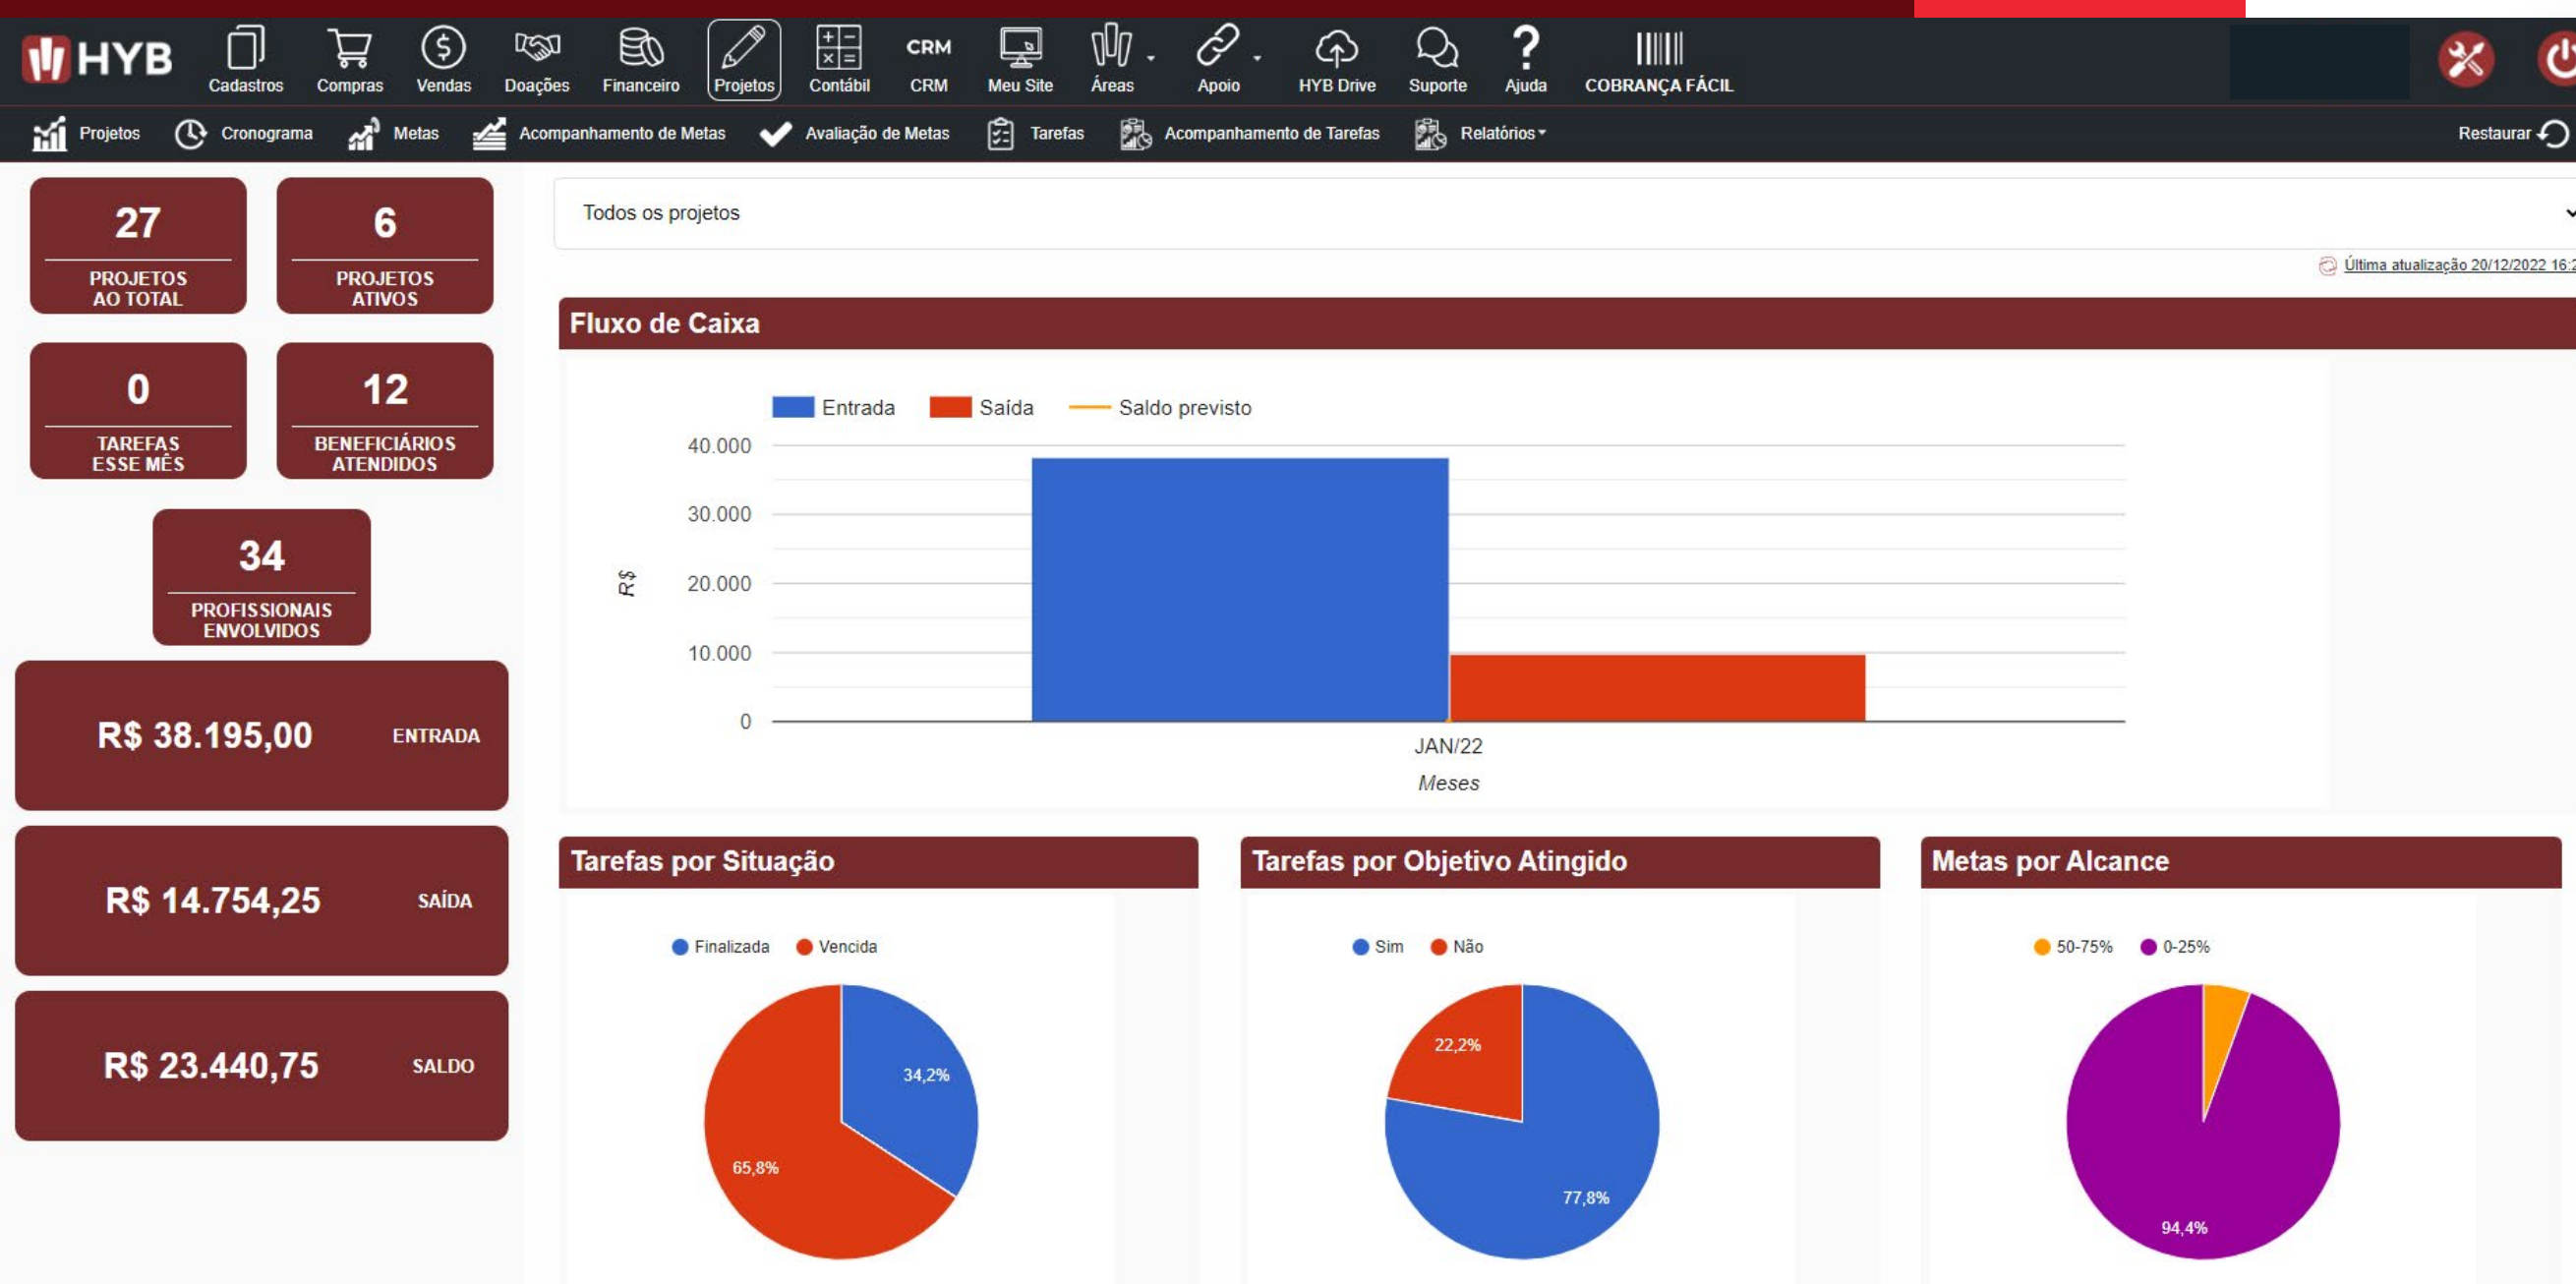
HYB Cadastros Compras Vendas Doações Financeiro Projetos Contábil CRM Meu Site Áreas Apoio HYB Drive Suporte Ajuda COBRANÇA FÁCIL

Projetos Cronograma Metas Acompanhamento de Metas Avaliação de Metas Tarefas Acompanhamento de Tarefas Relatórios Restaurar

27
PROJETOS AO TOTAL

6
PROJETOS ATIVOS

0
TAREFAS ESSE MÊS

12
BENEFICIÁRIOS ATENDIDOS

34
PROFISSIONAIS ENVOLVIDOS

R$ 38.195,00 ENTRADA

R$ 14.754,25 SAÍDA

R$ 23.440,75 SALDO

Todos os projetos

Última atualização 20/12/2022 16:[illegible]

Fluxo de Caixa

Entrada Saída Saldo previsto

40.000
30.000
20.000
10.000
0
R$
JAN/22
Meses

Tarefas por Situação

Finalizada Vencida
34,2%
65,8%

Tarefas por Objetivo Atingido

Sim Não
22,2%
77,8%

Metas por Alcance

50-75% 0-25%
94,4%